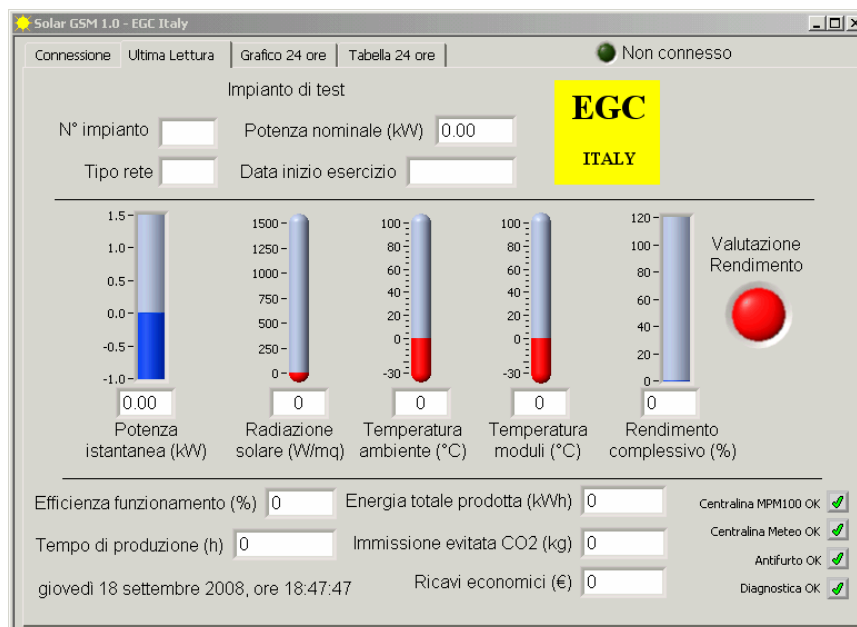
Solar GSM 1.0 - EGC Italy

Connessione | Ultima Lettura | Grafico 24 ore | Tabella 24 ore

Non connesso

Impianto di test

N° impianto

Potenza nominale (kW) 0.00

Tipo rete

Data inizio esercizio

EGC
ITALY

1.5
1.0
0.5
0.0
-0.5
-1.0
0.00
Potenza istantanea (kW)

1500
1250
1000
750
500
250
0
0
Radiazione solare (W/mq)

100
80
60
40
20
0
-30
0
Temperatura ambiente (°C)

100
80
60
40
20
0
-30
0
Temperatura moduli (°C)

120
100
80
60
40
20
0
0
Rendimento complessivo (%)

Valutazione Rendimento

Efficienza funzionamento (%) 0

Energia totale prodotta (kWh) 0

Tempo di produzione (h) 0

Immissione evitata CO2 (kg) 0

giovedì 18 settembre 2008, ore 18:47:47

Ricavi economici (€) 0

Centralina MPM100 OK

Centralina Meteo OK

Antifurto OK

Diagnostica OK